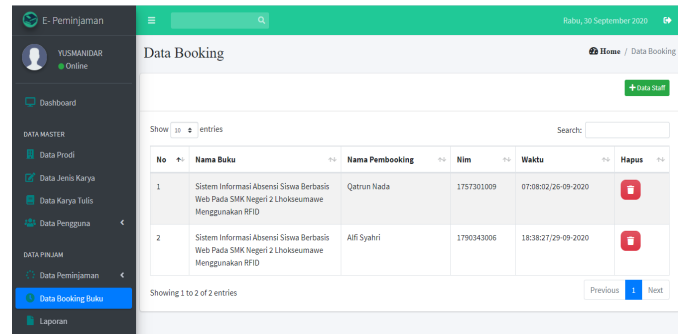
E- Peminjaman

Rabu, 30 September 2020

YUSMANIDAR
Online

Dashboard

DATA MASTER

Data Prodi

Data Jenis Karya

Data Karya Tulis

Data Pengguna

DATA PINJAM

Data Peminjaman

Data Booking Buku

Laporan

Data Booking

Home / Data Booking

+ Data Staff

Show 10 entries

Search:

| No | Nama Buku | Nama Pembooking | Nim | Waktu | Hapus |
|---|---|---|---|---|---|
| 1 | Sistem Informasi Absensi Siswa Berbasis Web Pada SMK Negeri 2 Lhokseumawe Menggunakan RFID | Qatrun Nada | 1757301009 | 07:08:02/26-09-2020 | |
| 2 | Sistem Informasi Absensi Siswa Berbasis Web Pada SMK Negeri 2 Lhokseumawe Menggunakan RFID | Alfi Syahri | 1790343006 | 18:38:27/29-09-2020 | |

Showing 1 to 2 of 2 entries

Previous 1 Next